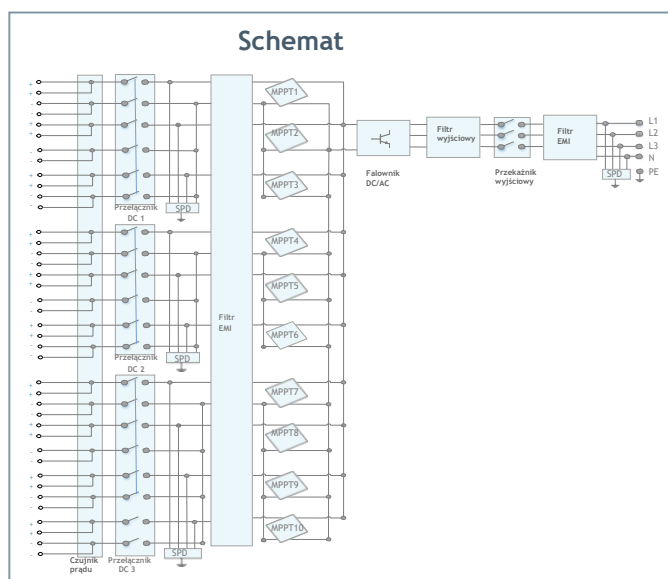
Schemat

Przełącznik DC 1

SPD

Przełącznik DC 2

SPD

Czujnik prądu

Przełącznik DC 3

SPD

Filtr EMI

MPPT1

MPPT2

MPPT3

MPPT4

MPPT5

MPPT6

MPPT7

MPPT8

MPPT9

MPPT10

Falownik DC/AC

Filtr wyjściowy

Przekaźnik wyjściowy

Filtr EMI

SPD

L1

L2

L3

N

PE